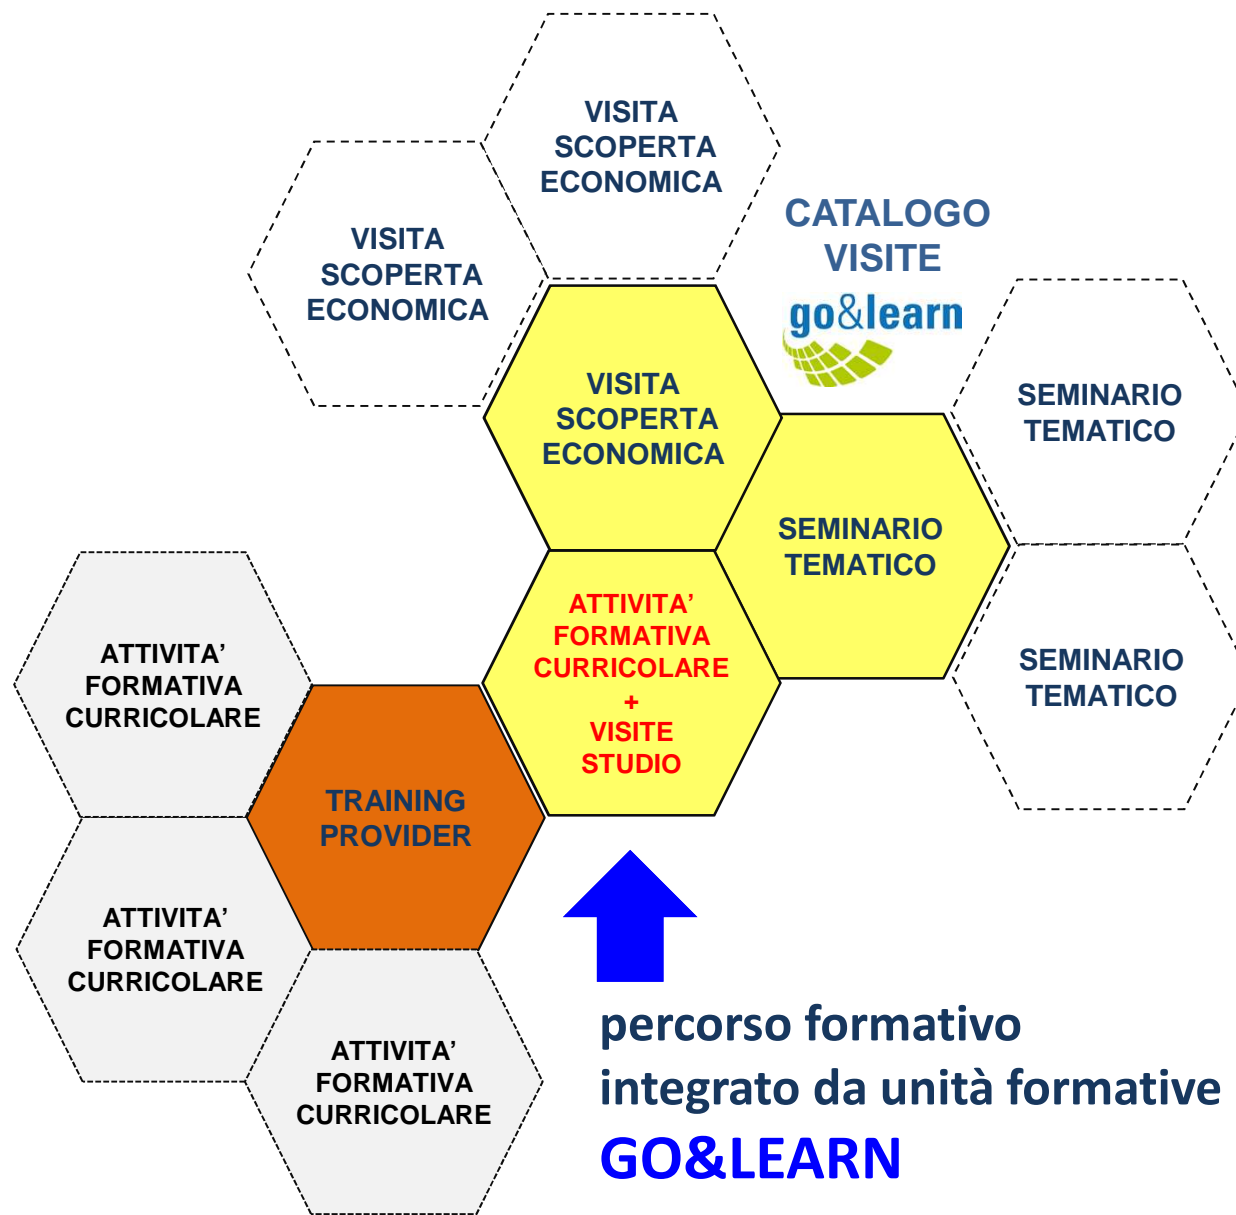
VISITA SCOPERTA ECONOMICA

VISITA SCOPERTA ECONOMICA

CATALOGO VISITE

go&learn

VISITA SCOPERTA ECONOMICA

SEMINARIO TEMATICO

SEMINARIO TEMATICO

ATTIVITA' FORMATIVA CURRICOLARE + VISITE STUDIO

SEMINARIO TEMATICO

ATTIVITA' FORMATIVA CURRICOLARE

TRAINING PROVIDER

ATTIVITA' FORMATIVA CURRICOLARE

ATTIVITA' FORMATIVA CURRICOLARE

percorso formativo integrato da unità formative GO&LEARN